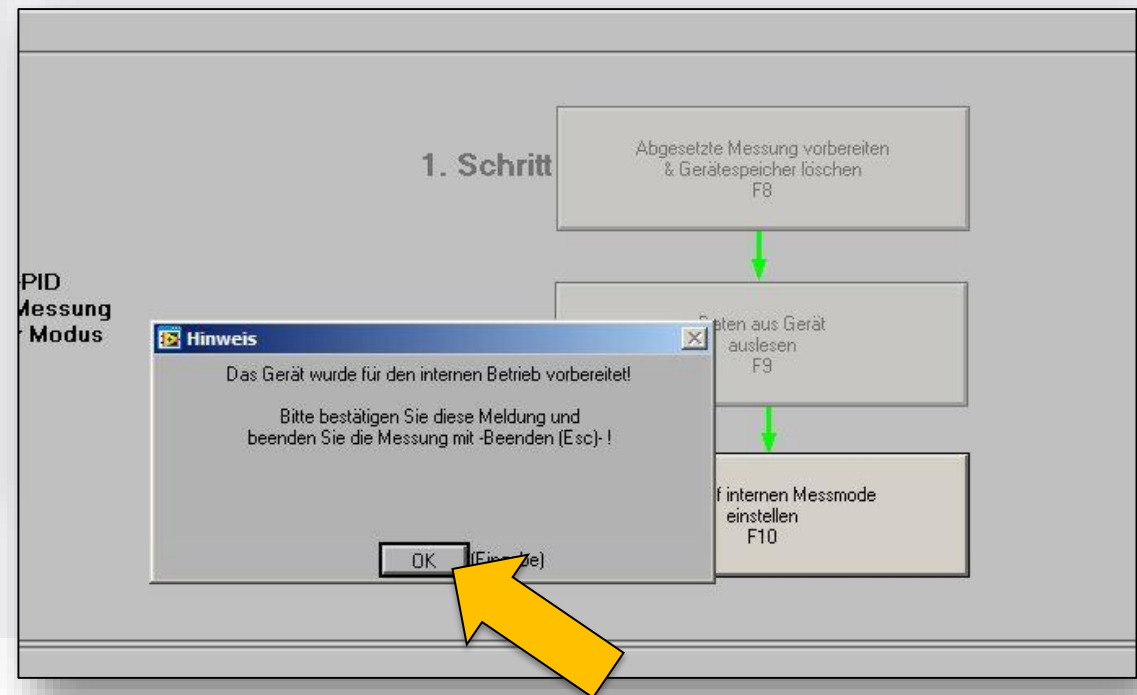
1. Schritt

Abgesetzte Messung vorbereiten & Gerätespeicher löschen F8

PID
Messung
Modus

Hinweis

Das Gerät wurde für den internen Betrieb vorbereitet!

Bitte bestätigen Sie diese Meldung und beenden Sie die Messung mit -Beenden (Esc)- !

OK (Ein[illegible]e)

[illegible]aten aus Gerät auslesen F9

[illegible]f internen Messmode einstellen F10